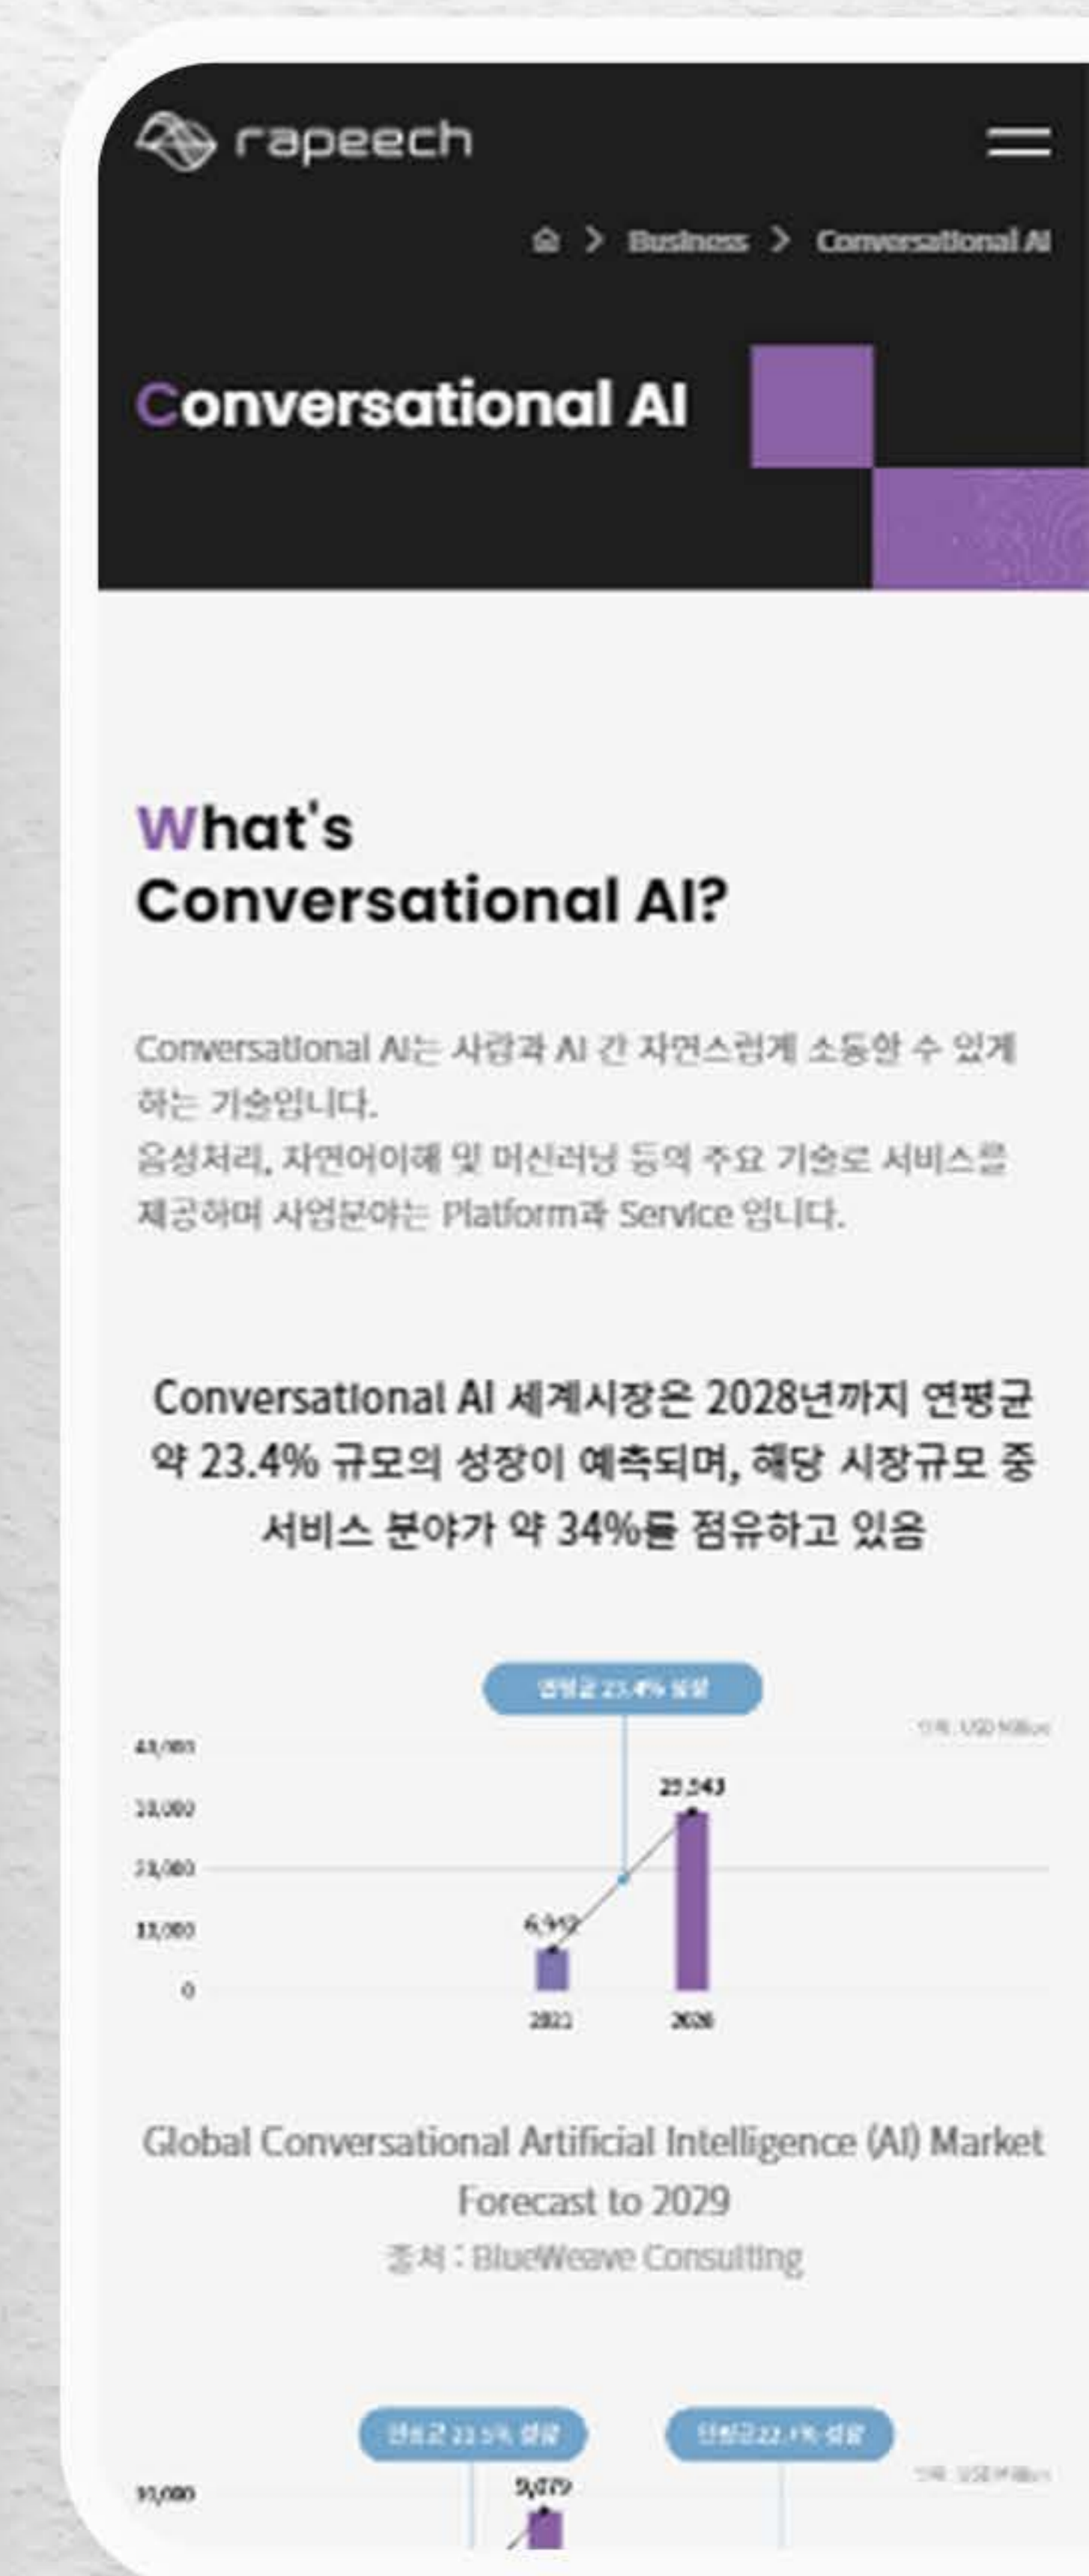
rapeech

Business > Conversational AI

Conversational AI

What's
Conversational AI?

Conversational AI는 사람과 AI 간 자연스럽게 소통할 수 있게 하는 기술입니다.
음성처리, 자연어이해 및 머신러닝 등의 주요 기술로 서비스를 제공하며 사업분야는 Platform과 Service 입니다.

Conversational AI 세계시장은 2028년까지 연평균 약 23.4% 규모의 성장이 예측되며, 해당 시장규모 중 서비스 분야가 약 34%를 점유하고 있음

연평균 23.4% 성장

단위 : USD Million

40,000
30,000
20,000
10,000
0

6,952
29,243

2021
2028

Global Conversational Artificial Intelligence (AI) Market Forecast to 2029
출처 : BlueWeave Consulting

연평균 21.5% 성장
연평균 22.7% 성장

단위 : USD Million

10,000
9,079